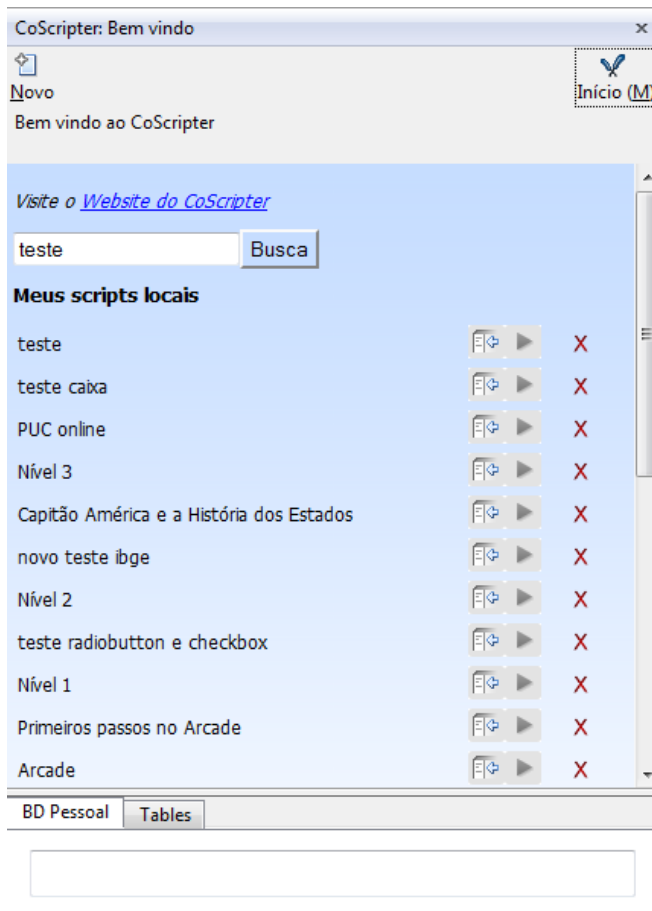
CoScripter: Bem vindo ×

Novo

Início (M)

Bem vindo ao CoScripter

Visite o Website do CoScripter

teste Busca

**Meus scripts locais**

teste X
teste caixa X
PUC online X
Nível 3 X
Capitão América e a História dos Estados X
novo teste ibge X
Nível 2 X
teste radiobutton e checkbox X
Nível 1 X
Primeiros passos no Arcade X
Arcade X

BD Pessoal | Tables